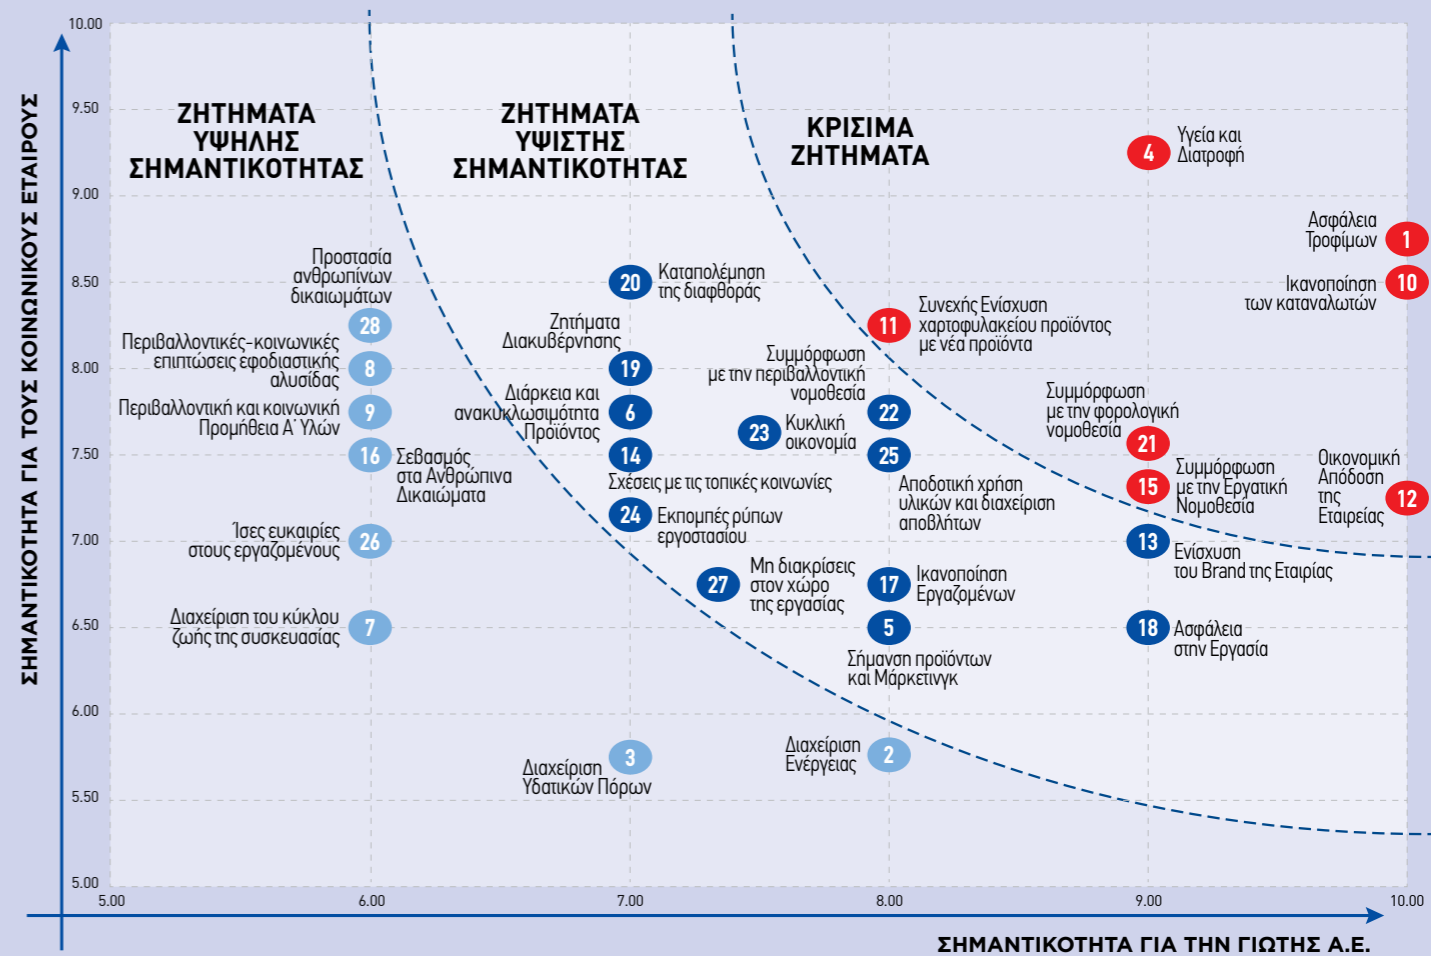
ΣΗΜΑΝΤΙΚΟΤΗΤΑ ΓΙΑ ΤΟΥΣ ΚΟΙΝΩΝΙΚΟΥΣ ΕΤΑΙΡΟΥΣ

10.00
9.50
9.00
8.50
8.00
7.50
7.00
6.50
6.00
5.50
5.00

ΖΗΤΗΜΑΤΑ ΥΨΗΛΗΣ ΣΗΜΑΝΤΙΚΟΤΗΤΑΣ

ΖΗΤΗΜΑΤΑ ΥΨΙΣΤΗΣ ΣΗΜΑΝΤΙΚΟΤΗΤΑΣ

ΚΡΙΣΙΜΑ ΖΗΤΗΜΑΤΑ

4 Υγεία και Διατροφή

Ασφάλεια Τροφίμων 1

Ικανοποίηση των καταναλωτών 10

Προστασία ανθρωπίνων δικαιωμάτων 28

20 Καταπολέμηση της διαφθοράς

11 Συνεχής Ενίσχυση χαρτοφυλακείου προϊόντος με νέα προϊόντα

Ζητήματα Διακυβέρνησης 19

Περιβαλλοντικές-κοινωνικές επιπτώσεις εφοδιαστικής αλυσίδας 8

Συμμόρφωση με την περιβαλλοντική νομοθεσία 22

Περιβαλλοντική και κοινωνική Προμήθεια Α΄ Υλών 9

Διάρκεια και ανακυκλωσιμότητα Προϊόντος 6

23 Κυκλική οικονομία

Συμμόρφωση με την φορολογική νομοθεσία 21

16 Σεβασμός στα Ανθρώπινα Δικαιώματα

14 Σχέσεις με τις τοπικές κοινωνίες

25 Αποδοτική χρήση υλικών και διαχείριση αποβλήτων

15 Συμμόρφωση με την Εργατική Νομοθεσία

Οικονομική Απόδοση της Εταιρείας 12

24 Εκπομπές ρύπων εργοστασίου

Ίσες ευκαιρίες στους εργαζομένους 26

13 Ενίσχυση του Brand της Εταιρίας

27 Μη διακρίσεις στον χώρο της εργασίας

17 Ικανοποίηση Εργαζομένων

Διαχείριση του κύκλου ζωής της συσκευασίας 7

5 Σήμανση προϊόντων και Μάρκετινγκ

18 Ασφάλεια στην Εργασία

Διαχείριση Υδατικών Πόρων 3

Διαχείριση Ενέργειας 2

5.00 6.00 7.00 8.00 9.00 10.00

ΣΗΜΑΝΤΙΚΟΤΗΤΑ ΓΙΑ ΤΗΝ ΓΙΩΤΗΣ Α.Ε.